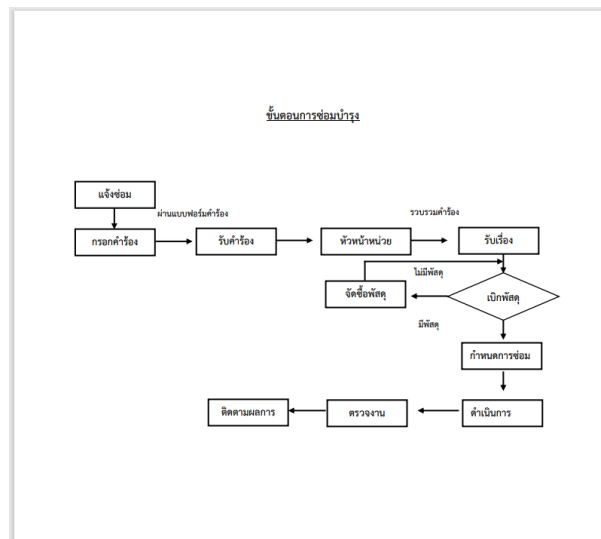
ขั้นตอนการซ่อมบำรุง

แจ้งซ่อม

ผ่านแบบฟอร์มคำร้อง

กรอกคำร้อง

รับคำร้อง

หัวหน้าหน่วย

รวบรวมคำร้อง

รับเรื่อง

ไม่มีพัสดุ

จัดซื้อพัสดุ

เบิกพัสดุ

มีพัสดุ

กำหนดการซ่อม

ติดตามผลการ

ตรวจงาน

ดำเนินการ